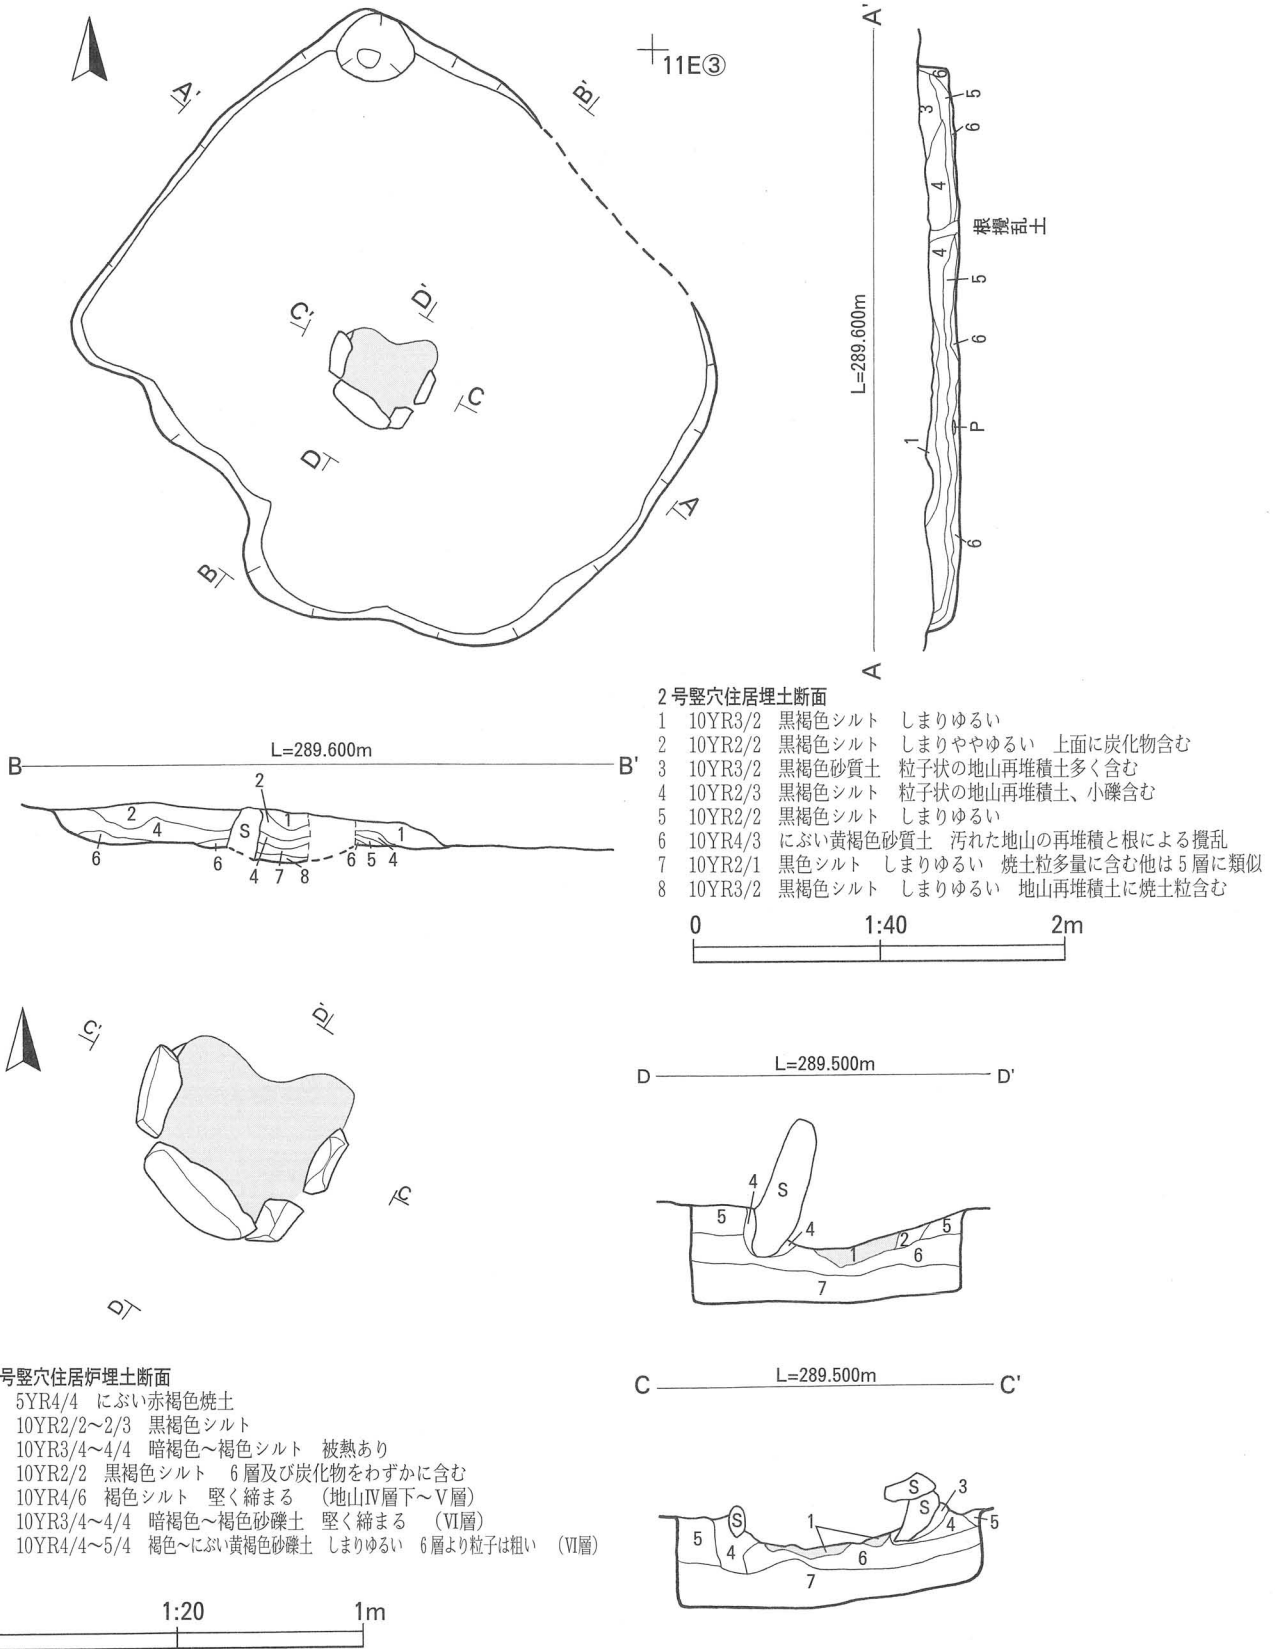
11E③

A'
B'
C'
D'
C
D
A
B

A'
5
6
3
6
4
根撹乱土
4
5
6
P
1
6
L=289.600m
A

2号竪穴住居埋土断面
1　10YR3/2　黒褐色シルト　しまりゆるい
2　10YR2/2　黒褐色シルト　しまりややゆるい　上面に炭化物含む
3　10YR3/2　黒褐色砂質土　粒子状の地山再堆積土多く含む
4　10YR2/3　黒褐色シルト　粒子状の地山再堆積土、小礫含む
5　10YR2/2　黒褐色シルト　しまりゆるい
6　10YR4/3　にぶい黄褐色砂質土　汚れた地山の再堆積と根による撹乱
7　10YR2/1　黒色シルト　しまりゆるい　焼土粒多量に含む他は5層に類似
8　10YR3/2　黒褐色シルト　しまりゆるい　地山再堆積土に焼土粒含む

0　1:40　2m

L=289.600m
B　B'
2
2
4
S
1
1
6
6
4
7
8
6
5
4

C'
D'
C
D

D　L=289.500m　D'
4
S
5
4
1
2
5
6
7

C　L=289.500m　C'
S
S
3
S
1
4
5
5
4
6
7

号竪穴住居炉埋土断面
5YR4/4　にぶい赤褐色焼土
10YR2/2～2/3　黒褐色シルト
10YR3/4～4/4　暗褐色～褐色シルト　被熱あり
10YR2/2　黒褐色シルト　6層及び炭化物をわずかに含む
10YR4/6　褐色シルト　堅く締まる　(地山Ⅳ層下～Ⅴ層)
10YR3/4～4/4　暗褐色～褐色砂礫土　堅く締まる　(Ⅵ層)
10YR4/4～5/4　褐色～にぶい黄褐色砂礫土　しまりゆるい　6層より粒子は粗い　(Ⅵ層)

1:20　1m